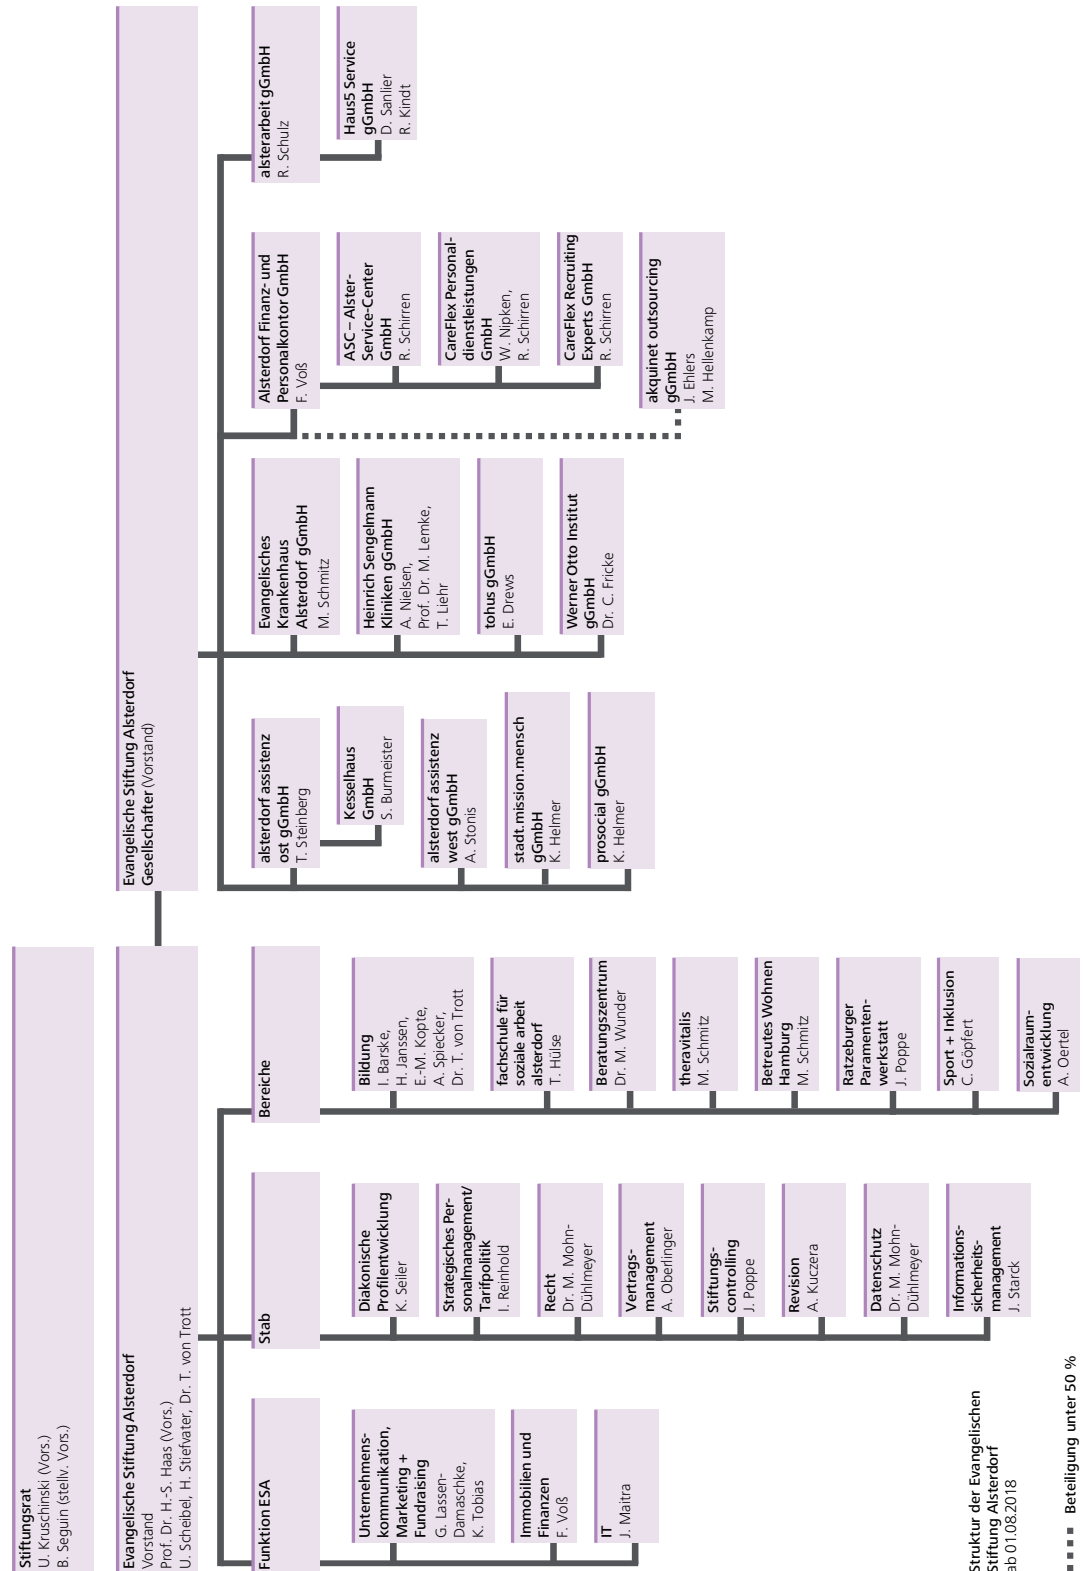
Stiftungsrat
U. Kruschinski (Vors.)
B. Seguin (stellv. Vors.)

Evangelische Stiftung Alsterdorf
Vorstand
Prof. Dr. H.-S. Haas (Vors.)
U. Scheibel, H. Stiefvater, Dr. T. von Trott

Funktion ESA

Unternehmenskommunikation, Marketing + Fundraising
G. Lassen-Damaschke, K. Tobias

Immobilien und Finanzen
F. Voß

IT
J. Maitra

Stab

Diakonische Profilentwicklung
K. Seiler

Strategisches Personalmanagement/ Tarifpolitik
I. Reinhold

Recht
Dr. M. Mohn-Dühlmeyer

Vertragsmanagement
A. Oberlinger

Stiftungscontrolling
J. Poppe

Revision
A. Kuczera

Datenschutz
Dr. M. Mohn-Dühlmeyer

Informationssicherheitsmanagement
J. Starck

Bereiche

Bildung
I. Barske, H. Janssen, E.-M. Kopte, A. Spiecker, Dr. T. von Trott

fachschule für soziale arbeit alsterdorf
T. Hülse

Beratungszentrum
Dr. M. Wunder

theravitalis
M. Schmitz

Betreutes Wohnen Hamburg
M. Schmitz

Ratzeburger Paramentenwerkstatt
J. Poppe

Sport + Inklusion
C. Göpfert

Sozialraumentwicklung
A. Oertel

Evangelische Stiftung Alsterdorf
Gesellschafter (Vorstand)

alsterdorf assistenz ost gGmbH
T. Steinberg

Kesselhaus GmbH
S. Burmeister

alsterdorf assistenz west gGmbH
A. Stonis

stadt.mission.mensch gGmbH
K. Helmer

prosocial gGmbH
K. Helmer

Evangelisches Krankenhaus Alsterdorf gGmbH
M. Schmitz

Heinrich Sengelmann Kliniken gGmbH
A. Nielsen, Prof. Dr. M. Lemke, T. Liehr

tohus gGmbH
E. Drews

Werner Otto Institut gGmbH
Dr. C. Fricke

Alsterdorf Finanz- und Personalkontor GmbH
F. Voß

ASC – Alster-Service-Center GmbH
R. Schirren

CareFlex Personaldienstleistungen GmbH
W. Nipken, R. Schirren

CareFlex Recruiting Experts GmbH
R. Schirren

akquinet outsourcing gGmbH
J. Ehlers
M. Hellenkamp

alsterarbeit gGmbH
R. Schulz

Haus5 Service gGmbH
D. Sanlier
R. Kindt

Struktur der Evangelischen Stiftung Alsterdorf
ab 01.08.2018

Beteiligung unter 50 %